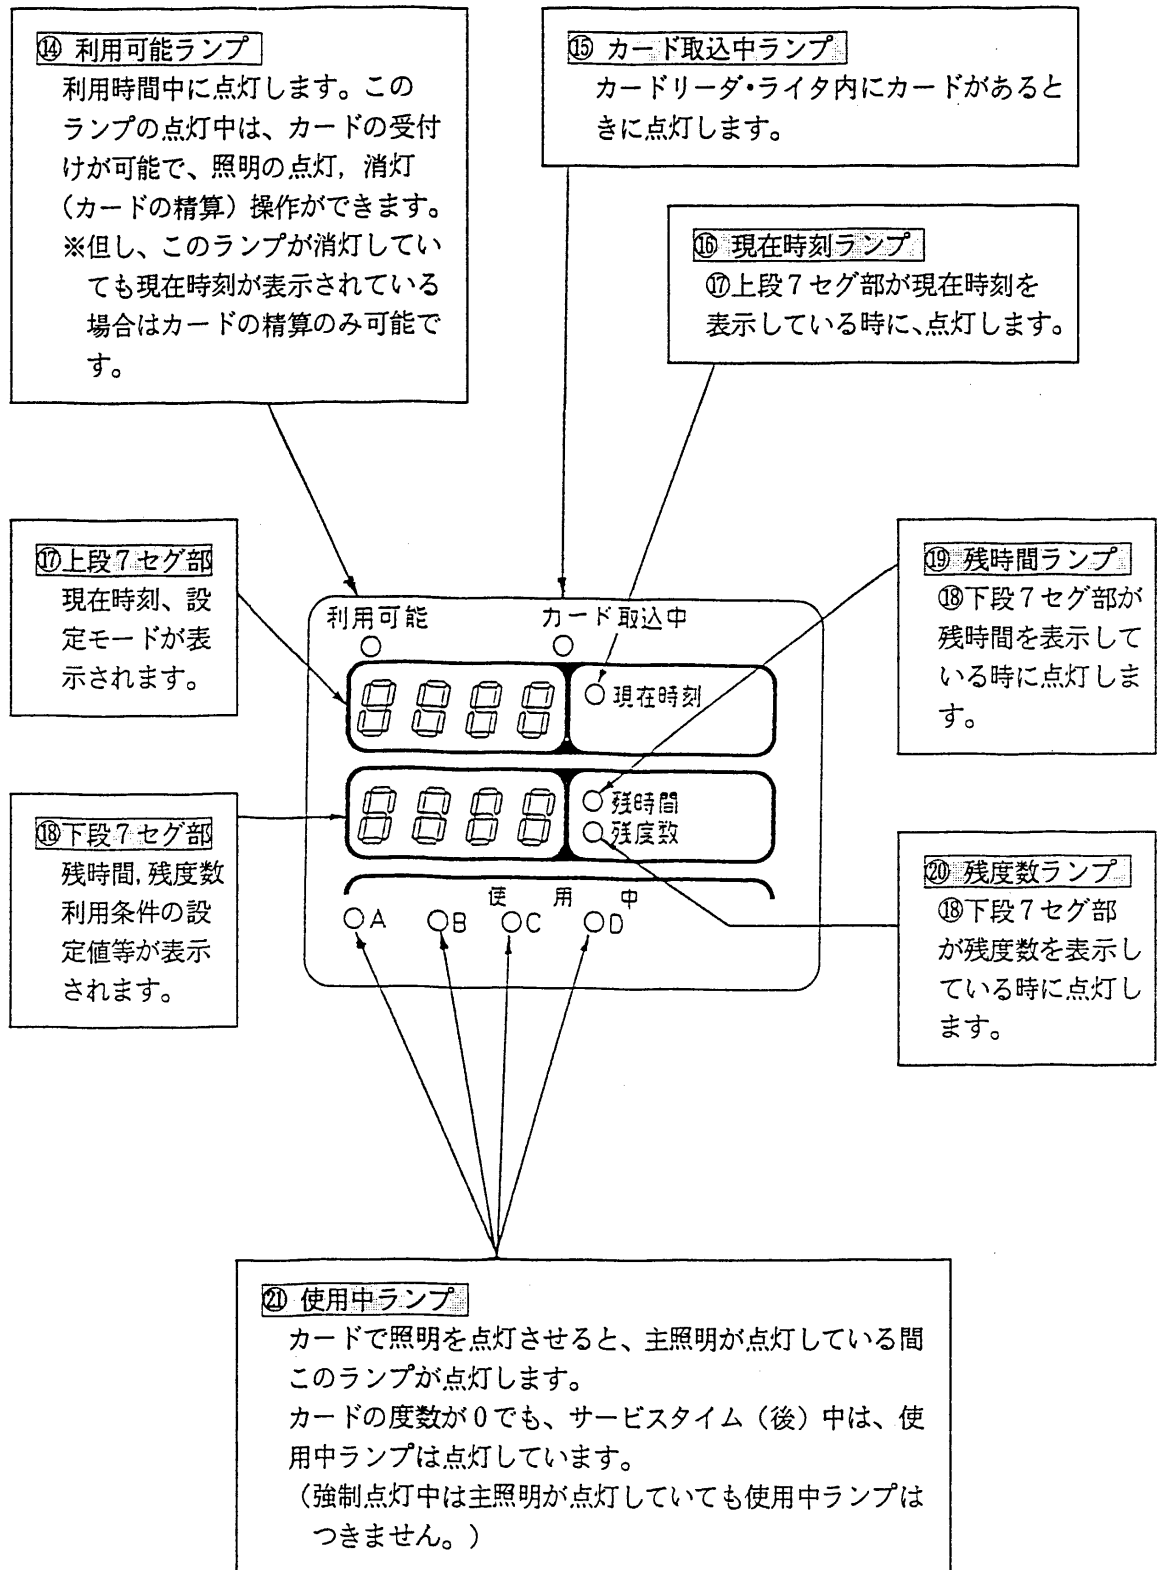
⑭ 利用可能ランプ
利用時間中に点灯します。このランプの点灯中は、カードの受付けが可能で、照明の点灯，消灯（カードの精算）操作ができます。
※但し、このランプが消灯していても現在時刻が表示されている場合はカードの精算のみ可能です。

⑮ カード取込中ランプ
カードリーダ･ライタ内にカードがあるときに点灯します。

⑯ 現在時刻ランプ
⑰上段７セグ部が現在時刻を表示している時に、点灯します。

⑰上段７セグ部
現在時刻、設定モードが表示されます。

利用可能
カード取込中
現在時刻
残時間
残度数
使用中
A B C D

⑲ 残時間ランプ
⑱下段７セグ部が残時間を表示している時に点灯します。

⑱下段７セグ部
残時間，残度数利用条件の設定値等が表示されます。

⑳ 残度数ランプ
⑱下段７セグ部が残度数を表示している時に点灯します。

㉑ 使用中ランプ
カードで照明を点灯させると、主照明が点灯している間このランプが点灯します。
カードの度数が０でも、サービスタイム（後）中は、使用中ランプは点灯しています。
（強制点灯中は主照明が点灯していても使用中ランプはつきません。）